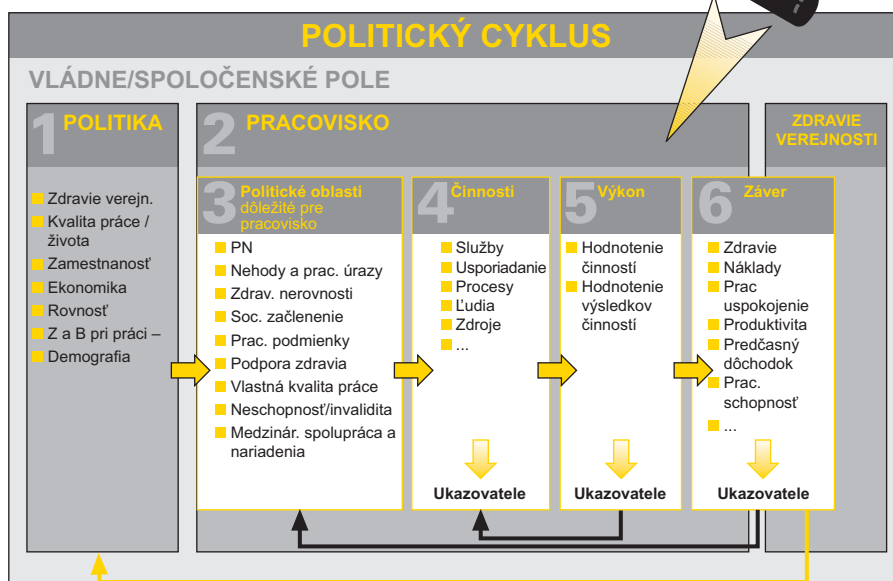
POLITICKÝ CYKLUS

VLÁDNE/SPOLOČENSKÉ POLE

1 POLITIKA

Zdravie verejn.
Kvalita práce / života
Zamestnanosť
Ekonomika
Rovnosť
Z a B pri práci –
Demografia

2 PRACOVISKO

3 Politické oblasti dôležité pre pracovisko

PN
Nehody a prac. úrazy
Zdrav. nerovnosti
Soc. začlenenie
Prac. podmienky
Podpora zdravia
Vlastná kvalita práce
Neschopnosť/invalidita
Medzinár. spolupráca a nariadenia

4 Činnosti

Služby
Usporiadanie
Procesy
Ľudia
Zdroje
...

Ukazovatele

5 Výkon

Hodnotenie činností
Hodnotenie výsledkov činností

Ukazovatele

6 Záver

Zdravie
Náklady
Prac uspokojenie
Produktivita
Predčasný dôchodok
Prac. schopnosť
...

Ukazovatele

ZDRAVIE VEREJNOSTI